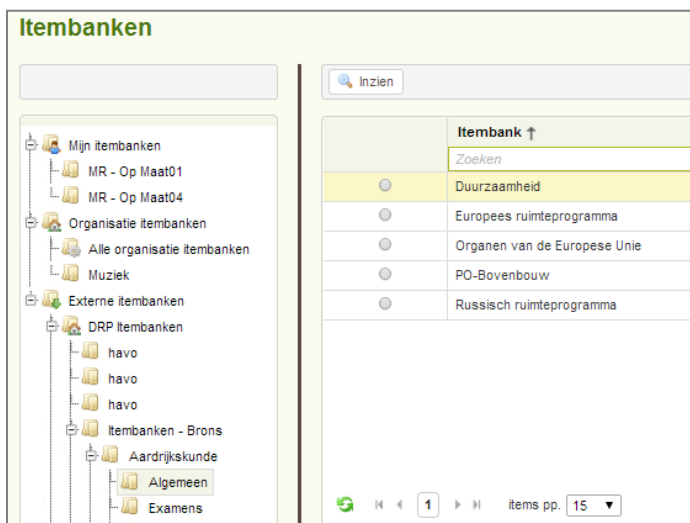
Itembanken

Mijn itembanken
MR - Op Maat01
MR - Op Maat04
Organisatie itembanken
Alle organisatie itembanken
Muziek
Externe itembanken
DRP Itembanken
havo
havo
havo
Itembanken - Brons
Aardrijkskunde
Algemeen
Examens

Inzien

| | Itembank ↑ |
|---|---|
| | Zoeken |
| ○ | Duurzaamheid |
| ○ | Europees ruimteprogramma |
| ○ | Organen van de Europese Unie |
| ○ | PO-Bovenbouw |
| ○ | Russisch ruimteprogramma |

1 items pp. 15